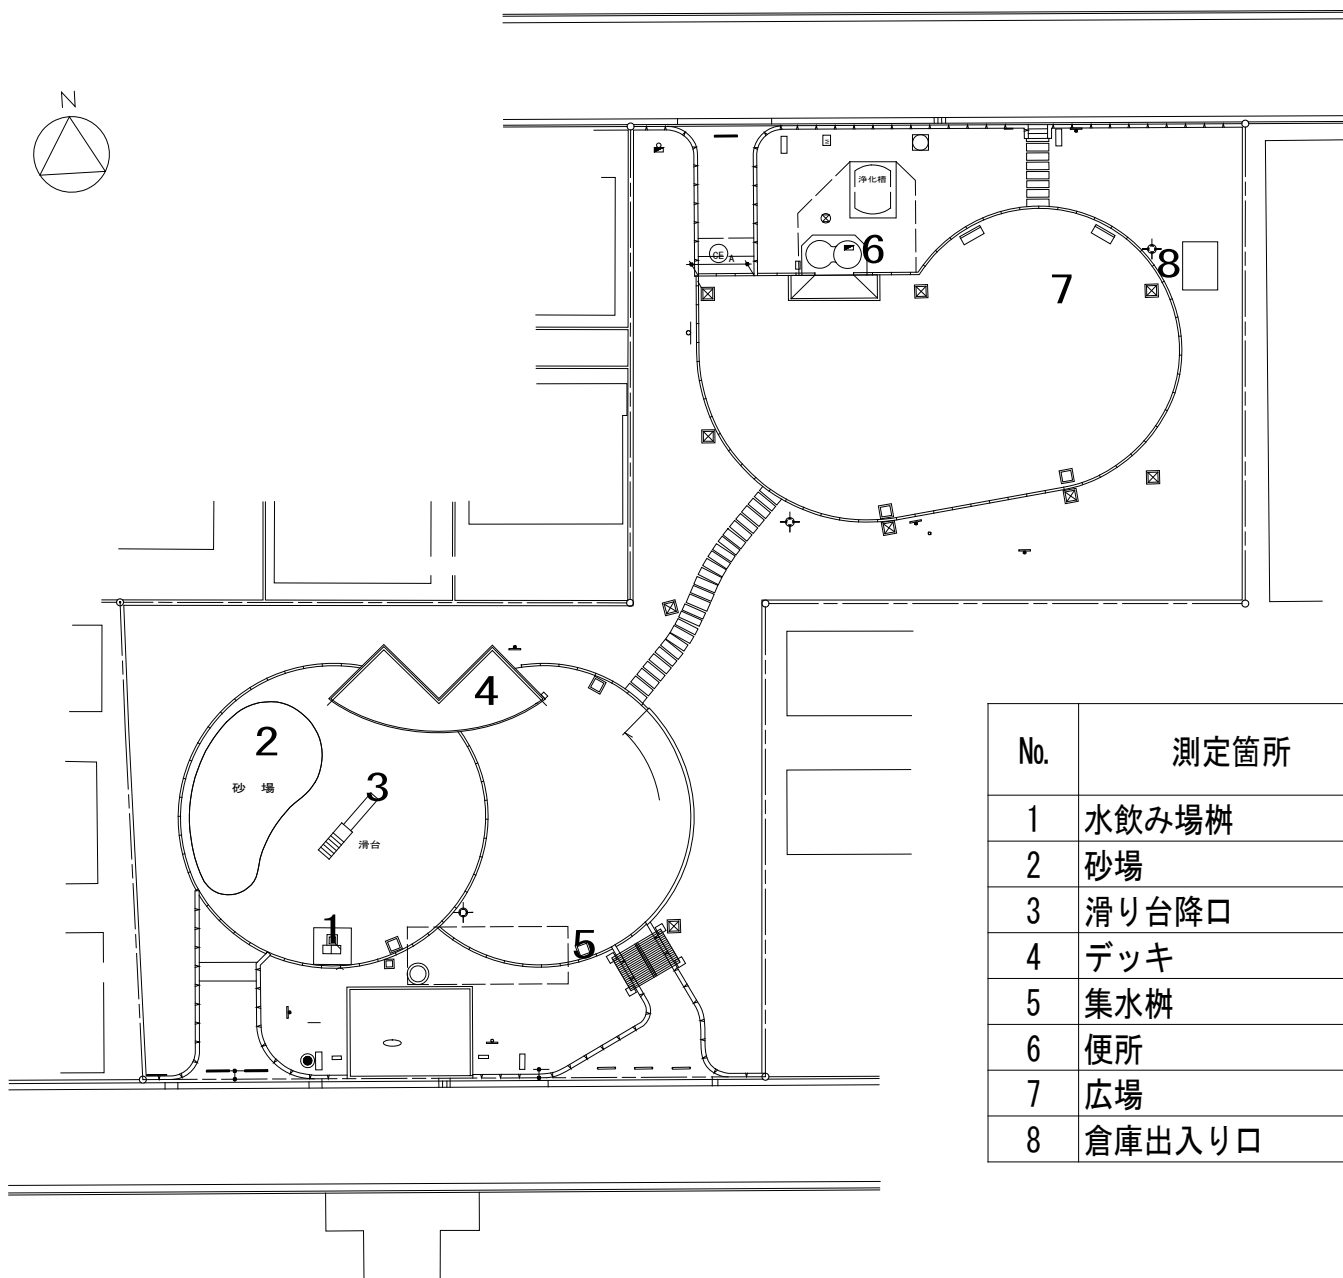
N

浄化槽

CE

A

6

7

8

4

2

砂 場

3

滑台

1

5

| No. | 測定箇所 |
|---|---|
| 1 | 水飲み場桝 |
| 2 | 砂場 |
| 3 | 滑り台降口 |
| 4 | デッキ |
| 5 | 集水桝 |
| 6 | 便所 |
| 7 | 広場 |
| 8 | 倉庫出入り口 |